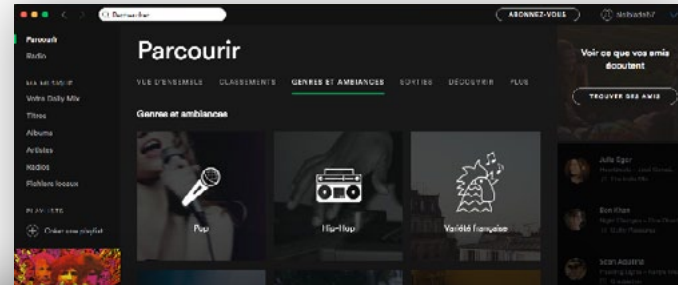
Rechercher

ABONNEZ-VOUS

Parcourir
Radio

MA MUSIQUE
Votre Daily Mix
Titres
Albums
Artistes
Radios
Fichiers locaux

PLAYLISTS
Créer une playlist

Parcourir

VUE D'ENSEMBLE   CLASSEMENTS   GENRES ET AMBIANCES   SORTIES   DÉCOUVRIR   PLUS

Genres et ambiances

Pop
Hip-Hop
Variété française

Voir ce que vos amis écoutent

TROUVER DES AMIS

Julia Eger
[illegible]

Ben Khan
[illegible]

Sean Adams
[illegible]